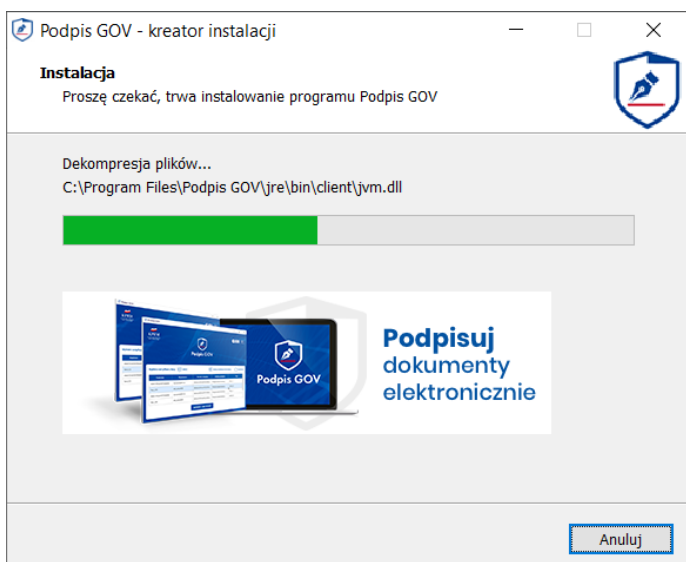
Podpis GOV - kreator instalacji

Instalacja

Proszę czekać, trwa instalowanie programu Podpis GOV

Dekompresja plików...

C:\Program Files\Podpis GOV\jre\bin\client\jvm.dll

Podpis GOV

Podpisuj dokumenty elektronicznie

Anuluj